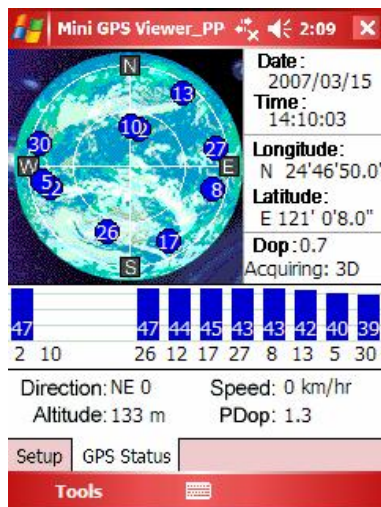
Mini GPS Viewer_PP 2:09 ✕

N
13
30
10
2
27
W
E
5
2
8
26
17
S

Date:
2007/03/15
Time:
14:10:03
Longitude:
N 24'46'50.0'
Latitude:
E 121' 0'8.0"
Dop: 0.7
Acquiring: 3D

| 47 | | 47 | 44 | 45 | 43 | 43 | 42 | 40 | 39 |
|---|---|---|---|---|---|---|---|---|---|
| 2 | 10 | 26 | 12 | 17 | 27 | 8 | 13 | 5 | 30 |

Direction: NE 0
Speed: 0 km/hr
Altitude: 133 m
PDop: 1.3

Setup
GPS Status

Tools